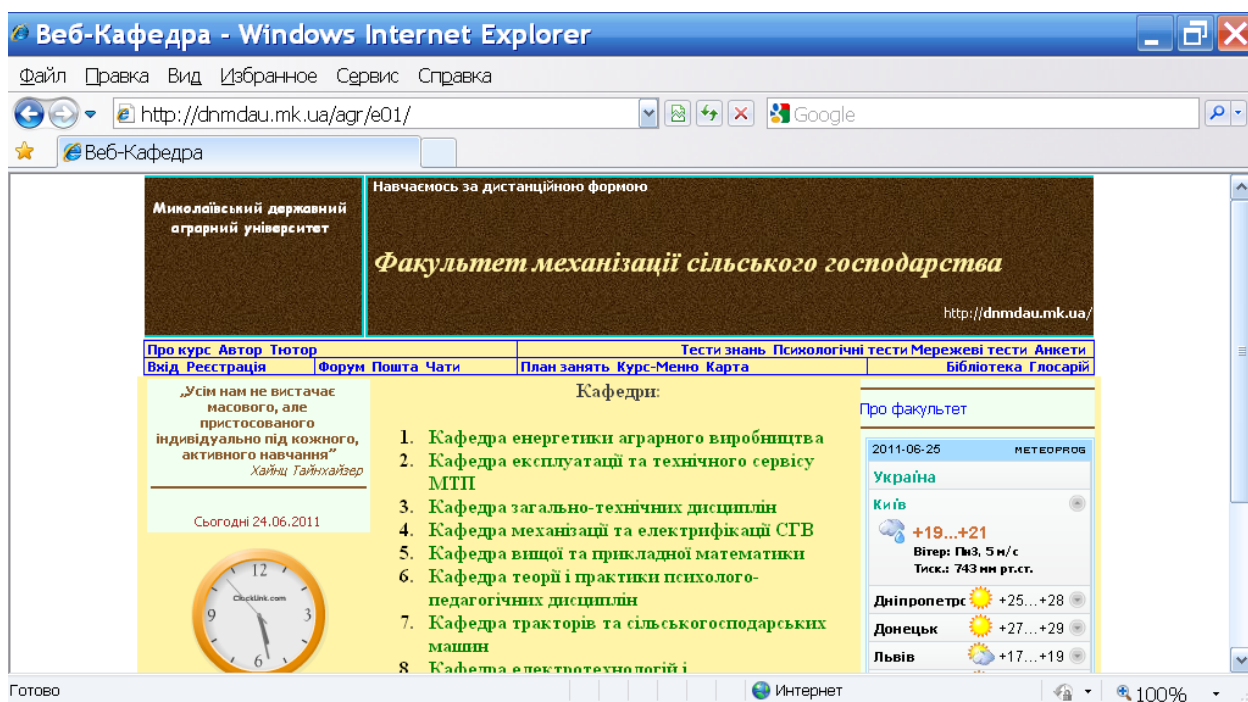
Веб-Кафедра - Windows Internet Explorer

Файл Правка Вид Избранное Сервис Справка

http://dnmdau.mk.ua/agr/e01/

Google

Веб-Кафедра

Миколаївський державний аграрний університет

Навчаємось за дистанційною формою

Факультет механізації сільського господарства

http://dnmdau.mk.ua/

Про курс Автор Тютор
Вхід Реєстрація Форум Пошта Чати
Тести знань Психологічні тести Мережеві тести Анкети
План занять Курс-Меню Карта Бібліотека Глосарій

„Усім нам не вистачає масового, але пристосованого індивідуально під кожного, активного навчання"
Хайнц Тайнхайзер

Сьогодні 24.06.2011

12
ClockLink.com
9
3
6

Кафедри:

1. Кафедра енергетики аграрного виробництва
2. Кафедра експлуатації та технічного сервісу МТП
3. Кафедра загально-технічних дисциплін
4. Кафедра механізації та електрифікації СГВ
5. Кафедра вищої та прикладної математики
6. Кафедра теорії і практики психолого-педагогічних дисциплін
7. Кафедра тракторів та сільськогосподарських машин
8. Кафедра електротехнологій і

Про факультет

2011-06-25 METEOPROG
Україна
Київ
+19...+21
Вітер: Пн3, 5 м/с
Тиск.: 743 мм рт.ст.
Дніпропетро +25...+28
Донецьк +27...+29
Львів +17...+19

Готово
Интернет
100%